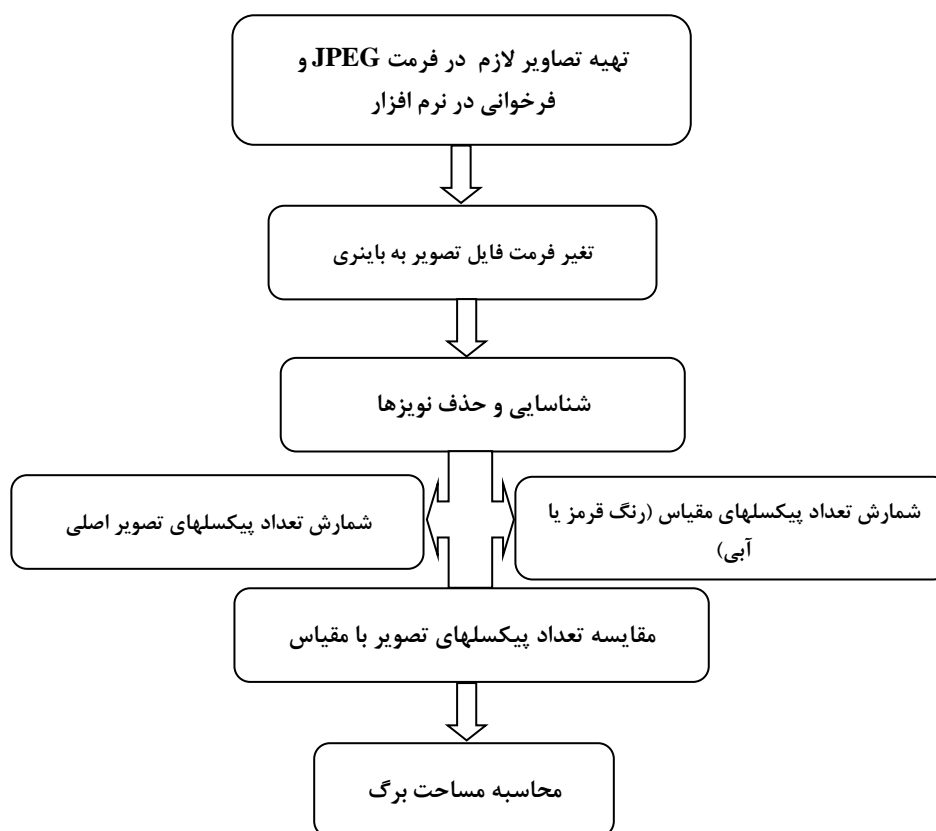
تهیه تصاویر لازم در فرمت JPEG و فرخوانی در نرم افزار

تغیر فرمت فایل تصویر به باینری

شناسایی و حذف نویزها

شمارش تعداد پیکسلهای مقیاس (رنگ قرمز یا آبی)

شمارش تعداد پیکسلهای تصویر اصلی

مقایسه تعداد پیکسلهای تصویر با مقیاس

محاسبه مساحت برگ